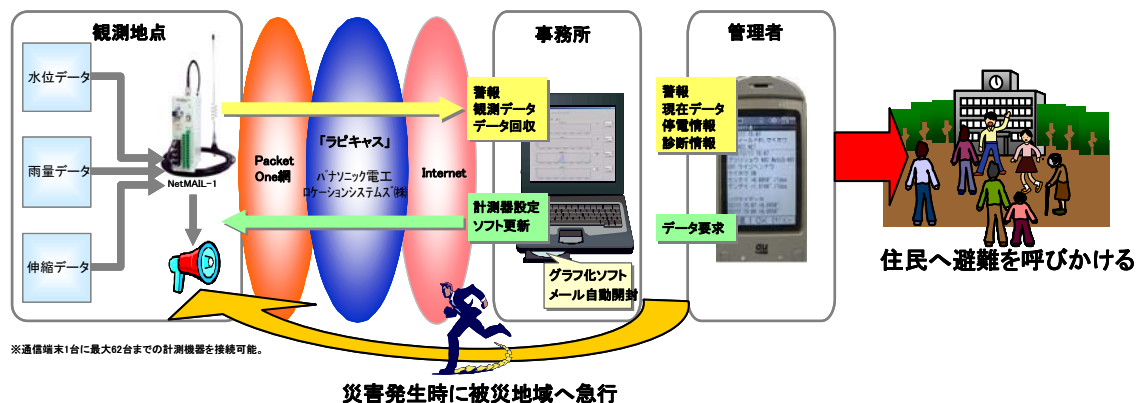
観測地点

水位データ

雨量データ

伸縮データ

NetMAIL-1

Packet One網

「ラピキャス」
パナソニック電工ロケーションシステムズ(株)

Internet

警報
観測データ
データ回収

計測器設定
ソフト更新

事務所

グラフ化ソフト
メール自動開封

管理者

警報
現在データ
停電情報
診断情報

データ要求

住民へ避難を呼びかける

※通信端末1台に最大62台までの計測機器を接続可能。

災害発生時に被災地域へ急行